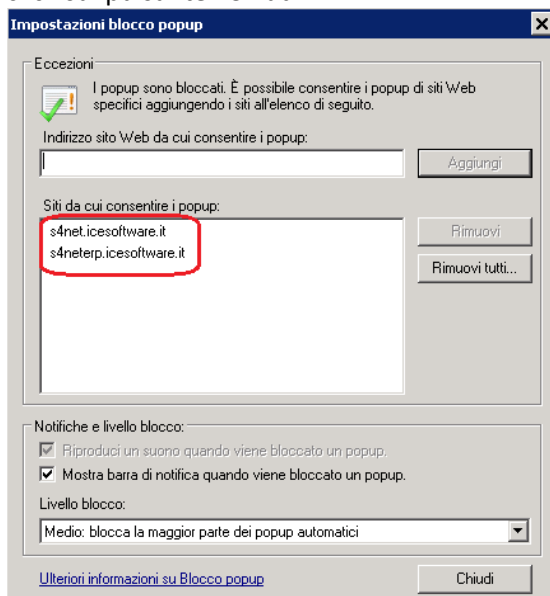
Impostazioni blocco popup

Eccezioni

I popup sono bloccati. È possibile consentire i popup di siti Web specifici aggiungendo i siti all'elenco di seguito.

Indirizzo sito Web da cui consentire i popup:

Aggiungi

Siti da cui consentire i popup:

s4net.icesoftware.it
s4neterp.icesoftware.it

Rimuovi

Rimuovi tutti...

Notifiche e livello blocco:

Riproduci un suono quando viene bloccato un popup.

Mostra barra di notifica quando viene bloccato un popup.

Livello blocco:

Medio: blocca la maggior parte dei popup automatici

Ulteriori informazioni su Blocco popup

Chiudi